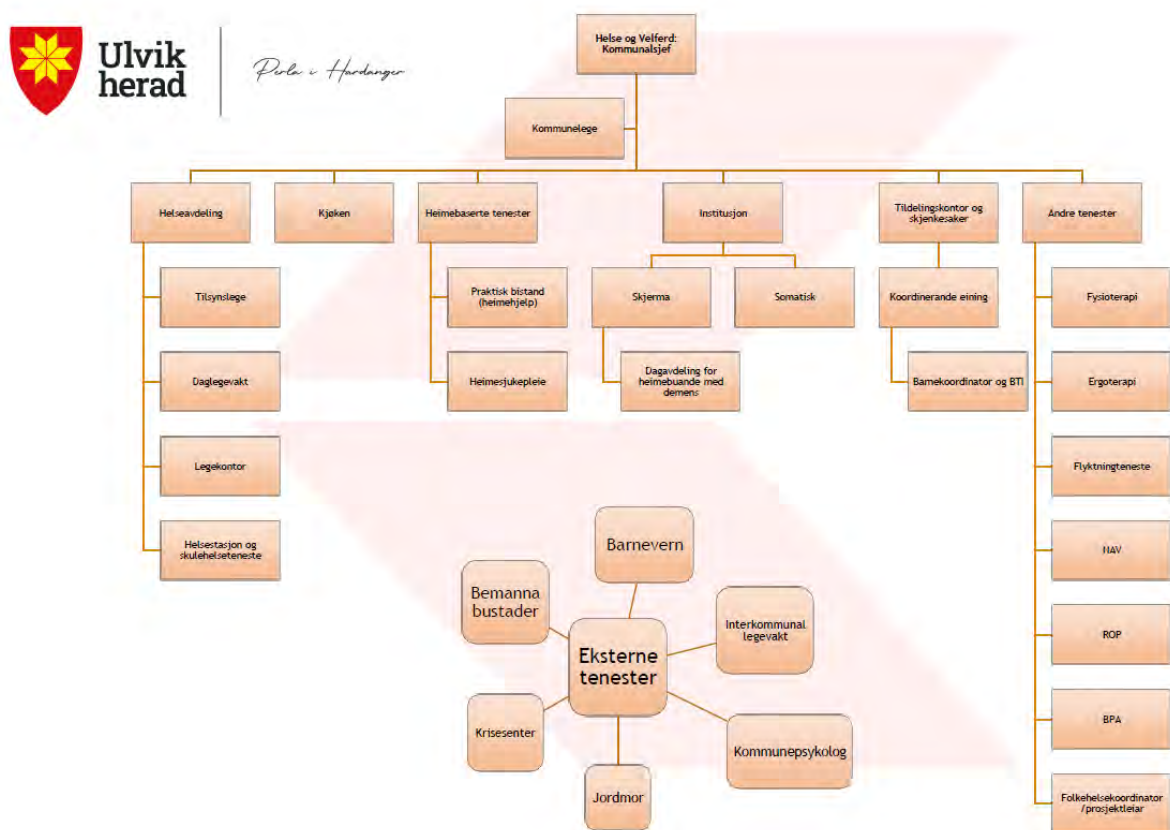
Ulvik herad

Perla i Hardanger

Helse og Velferd: Kommunalsjef

Kommunelege

Helseavdeling

Kjøken

Heimebaserte tenester

Institusjon

Tildelingskontor og skjenkesaker

Andre tenester

Tilsynslege

Daglegevakt

Legekontor

Helsestasjon og skulehelseteneste

Praktisk bistand (heimehjelp)

Heimesjukepleie

Skjerma

Somatisk

Dagavdeling for heimebuande med demens

Koordinerande eining

Barnekoordinator og BTI

Fysioterapi

Ergoterapi

Flyktningteneste

NAV

ROP

BPA

Folkehelsekoordinator /prosjektleiar

Barnevern

Bemanna bustader

Interkommunal legevakt

Eksterne tenester

Krisesenter

Kommunepsykolog

Jordmor